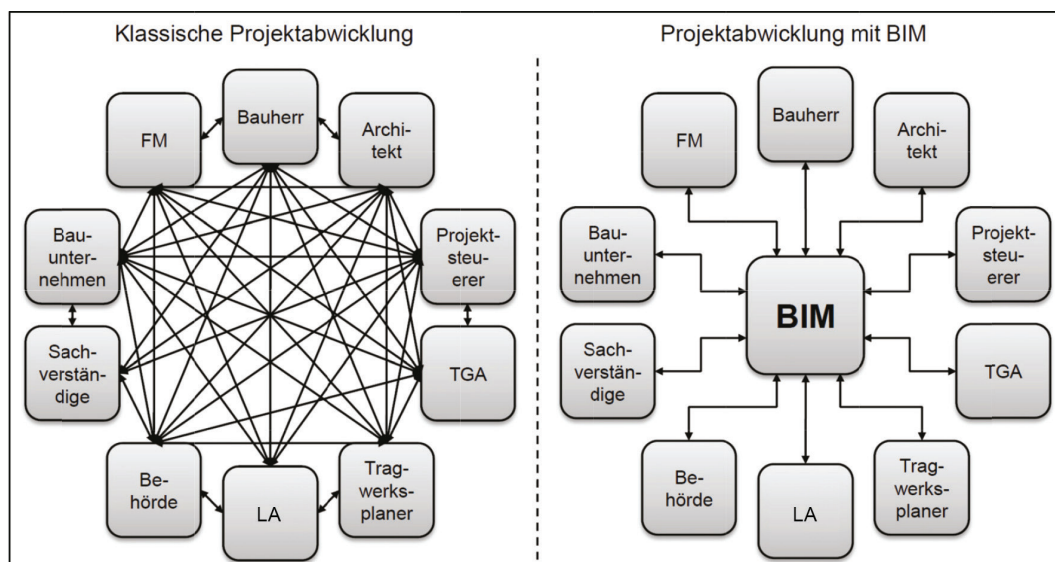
Klassische Projektabwicklung

FM

Bauherr

Architekt

Bauunternehmen

Projektsteuerer

Sachverständige

TGA

Behörde

LA

Tragwerksplaner

Projektabwicklung mit BIM

FM

Bauherr

Architekt

Bauunternehmen

Projektsteuerer

BIM

Sachverständige

TGA

Behörde

LA

Tragwerksplaner